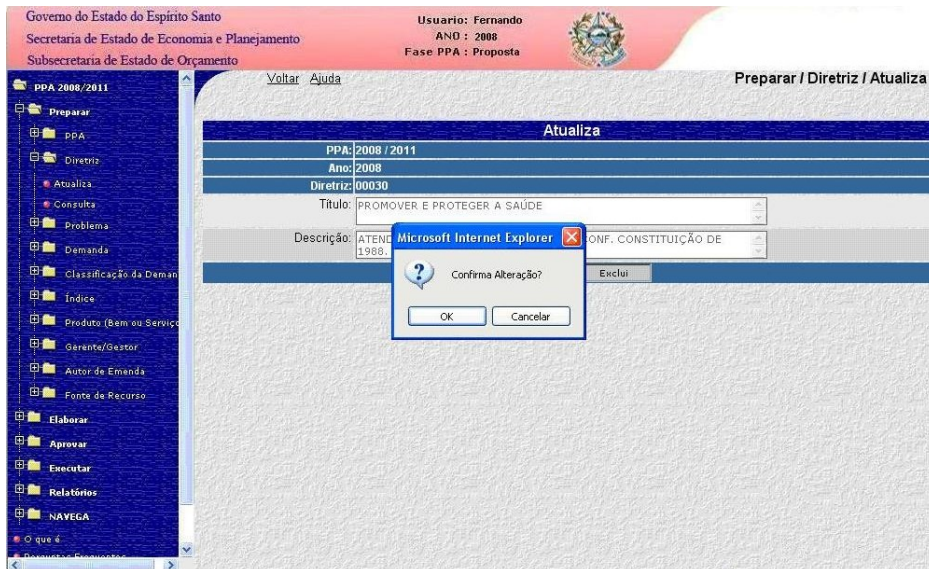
Governo do Estado do Espírito Santo
Secretaria de Estado de Economia e Planejamento
Subsecretaria de Estado de Orçamento

Usuario: Fernando
ANO : 2008
Fase PPA : Proposta

PPA 2008/2011
Preparar
PPA
Diretriz
Atualiza
Consulta
Problema
Demanda
Classificação da Deman
Índice
Produto (Bem ou Serviço
Gerente/Gestor
Autor de Emenda
Fonte de Recurso
Elaborar
Aprovar
Executar
Relatórios
NAVEGA
O que é
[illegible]

Voltar Ajuda

Preparar / Diretriz / Atualiza

Atualiza

| PPA: | 2008 / 2011 |
|---|---|
| Ano: | 2008 |
| Diretriz: | 00030 |
| Título: | PROMOVER E PROTEGER A SAÚDE |
| Descrição: | ATEND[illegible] CONF. CONSTITUIÇÃO DE 1988. |

Exclui

Microsoft Internet Explorer
Confirma Alteração?
OK Cancelar